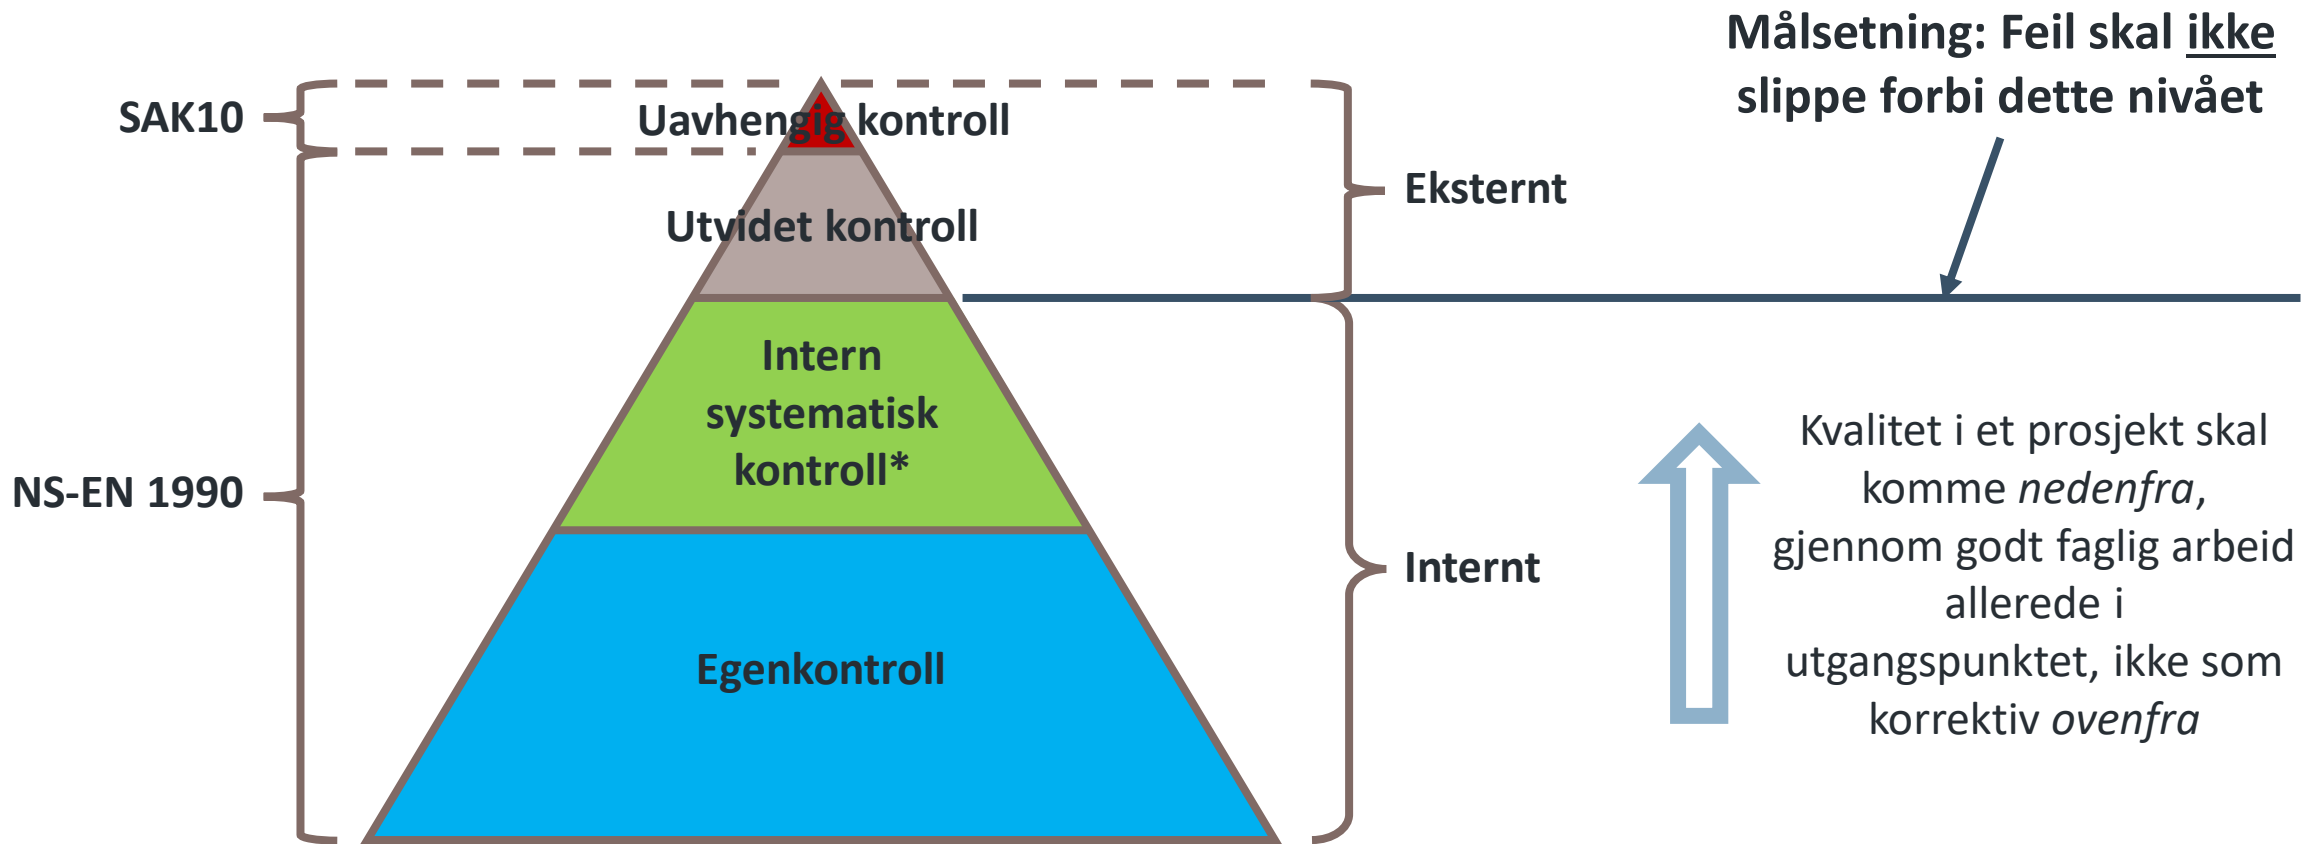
Målsetning: Feil skal ikke slippe forbi dette nivået

SAK10

Uavhengig kontroll

Utvidet kontroll

Eksternt

Intern systematisk kontroll*

NS-EN 1990

Egenkontroll

Internt

Kvalitet i et prosjekt skal komme *nedenfra*, gjennom godt faglig arbeid allerede i utgangspunktet, ikke som korrektiv *ovenfra*